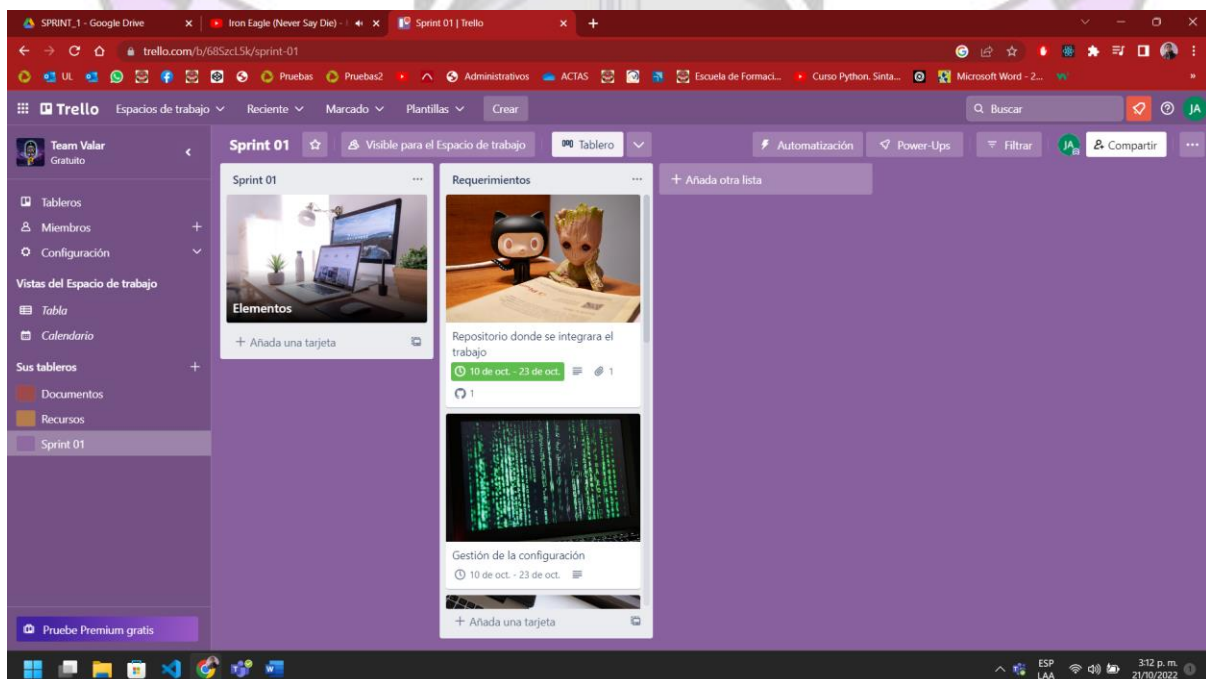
SPRINT_1 - Google Drive
Iron Eagle (Never Say Die) -
Sprint 01 | Trello
trello.com/b/68SzcL5k/sprint-01
UL
Pruebas
Pruebas2
Administrativos
ACTAS
Escuela de Formaci...
Curso Python. Sinta...
Microsoft Word - 2...
Trello
Espacios de trabajo
Reciente
Marcado
Plantillas
Crear
Buscar
JA
Team Valar
Gratuito
Sprint 01
Visible para el Espacio de trabajo
Tablero
Automatización
Power-Ups
Filtrar
JA
Compartir
Tableros
Miembros
Configuración
Vistas del Espacio de trabajo
Tabla
Calendario
Sus tableros
Documentos
Recursos
Sprint 01
Sprint 01
Elementos
+ Añada una tarjeta
Requerimientos
Repositorio donde se integrara el trabajo
10 de oct. - 23 de oct.
1
1
Gestión de la configuración
10 de oct. - 23 de oct.
+ Añada una tarjeta
+ Añada otra lista
Pruebe Premium gratis
ESP
LAA
3:12 p. m.
21/10/2022